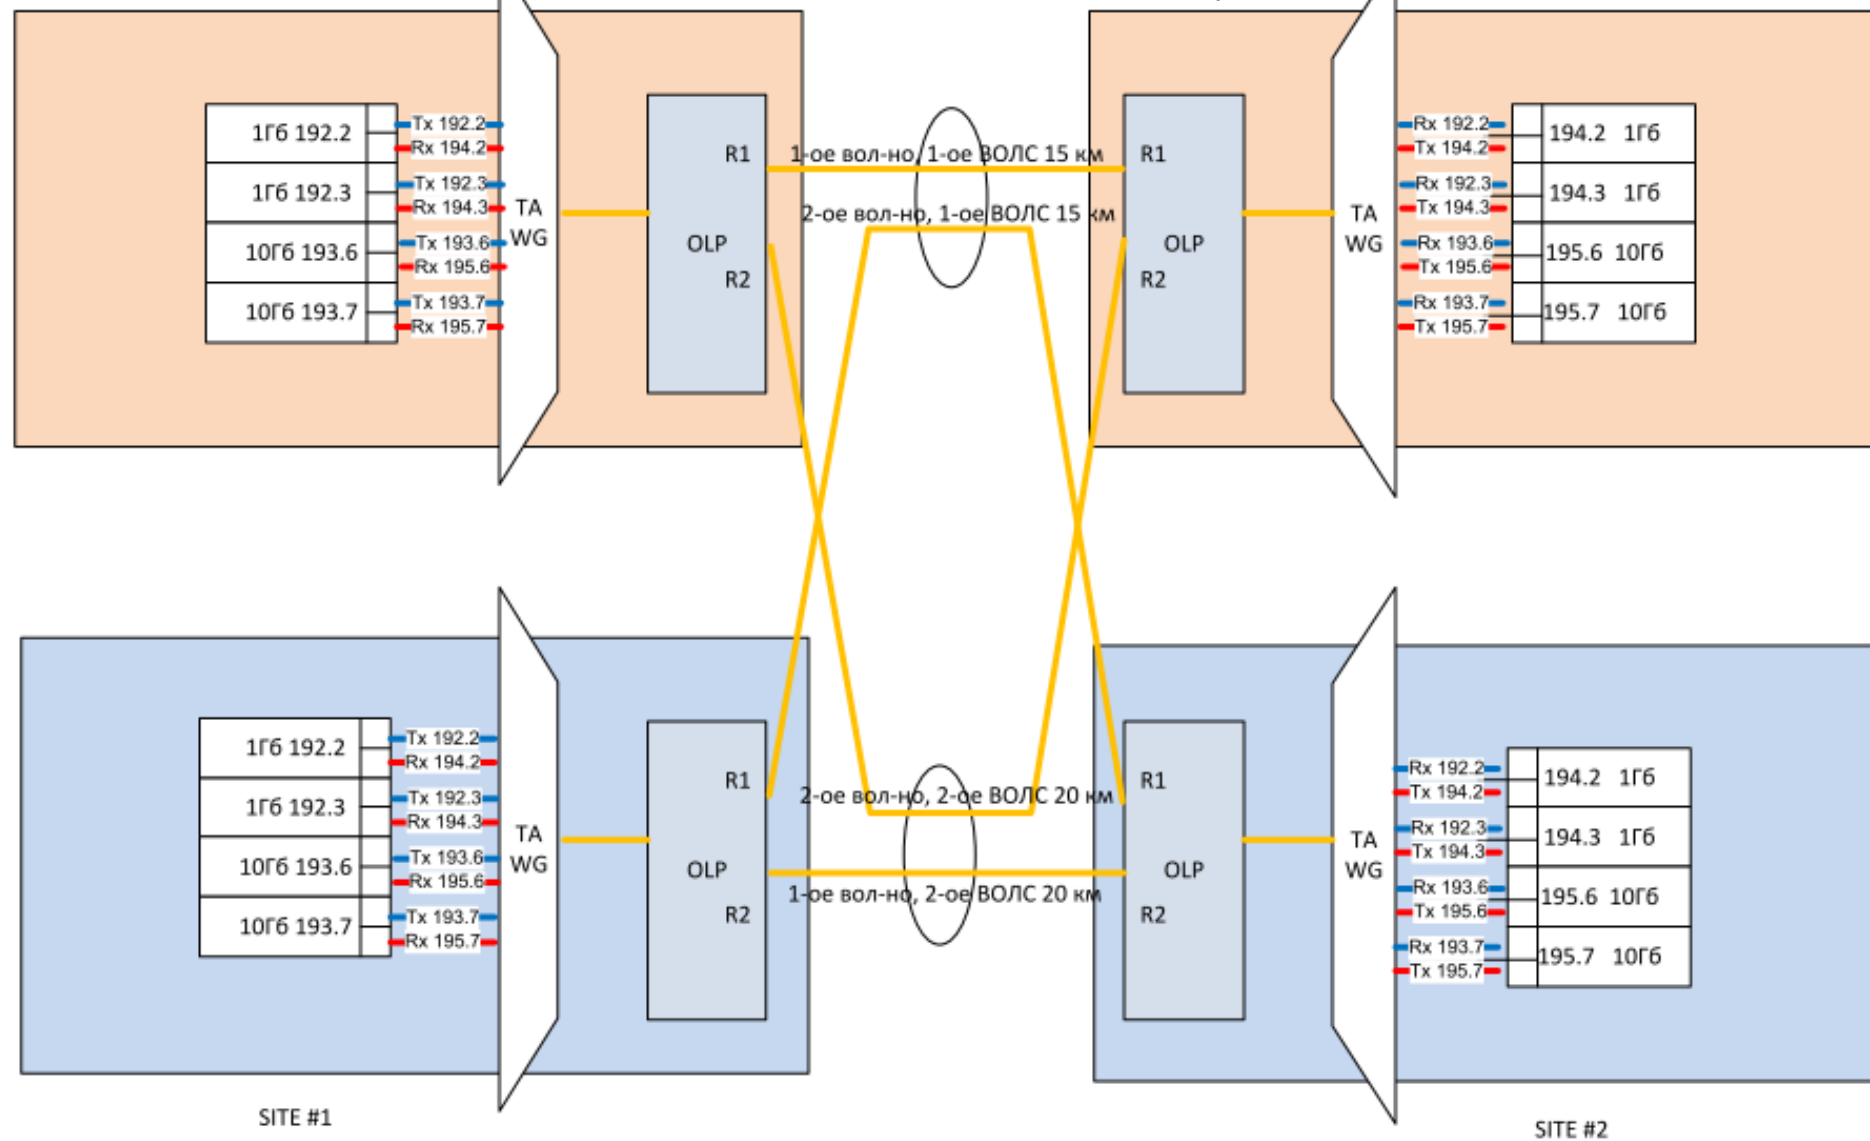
1Гб 192.2
1Гб 192.3
10Гб 193.6
10Гб 193.7
Tx 192.2
Rx 194.2
Tx 192.3
Rx 194.3
Tx 193.6
Rx 195.6
Tx 193.7
Rx 195.7
TA WG
R1
OLP
R2
1-ое вол-но, 1-ое ВОЛС 15 км
2-ое вол-но, 1-ое ВОЛС 15 км
R1
OLP
R2
TA WG
Rx 192.2
Tx 194.2
Rx 192.3
Tx 194.3
Rx 193.6
Tx 195.6
Rx 193.7
Tx 195.7
194.2 1Гб
194.3 1Гб
195.6 10Гб
195.7 10Гб

1Гб 192.2
1Гб 192.3
10Гб 193.6
10Гб 193.7
Tx 192.2
Rx 194.2
Tx 192.3
Rx 194.3
Tx 193.6
Rx 195.6
Tx 193.7
Rx 195.7
TA WG
R1
OLP
R2
2-ое вол-но, 2-ое ВОЛС 20 км
1-ое вол-но, 2-ое ВОЛС 20 км
R1
OLP
R2
TA WG
Rx 192.2
Tx 194.2
Rx 192.3
Tx 194.3
Rx 193.6
Tx 195.6
Rx 193.7
Tx 195.7
194.2 1Гб
194.3 1Гб
195.6 10Гб
195.7 10Гб

SITE #1
SITE #2